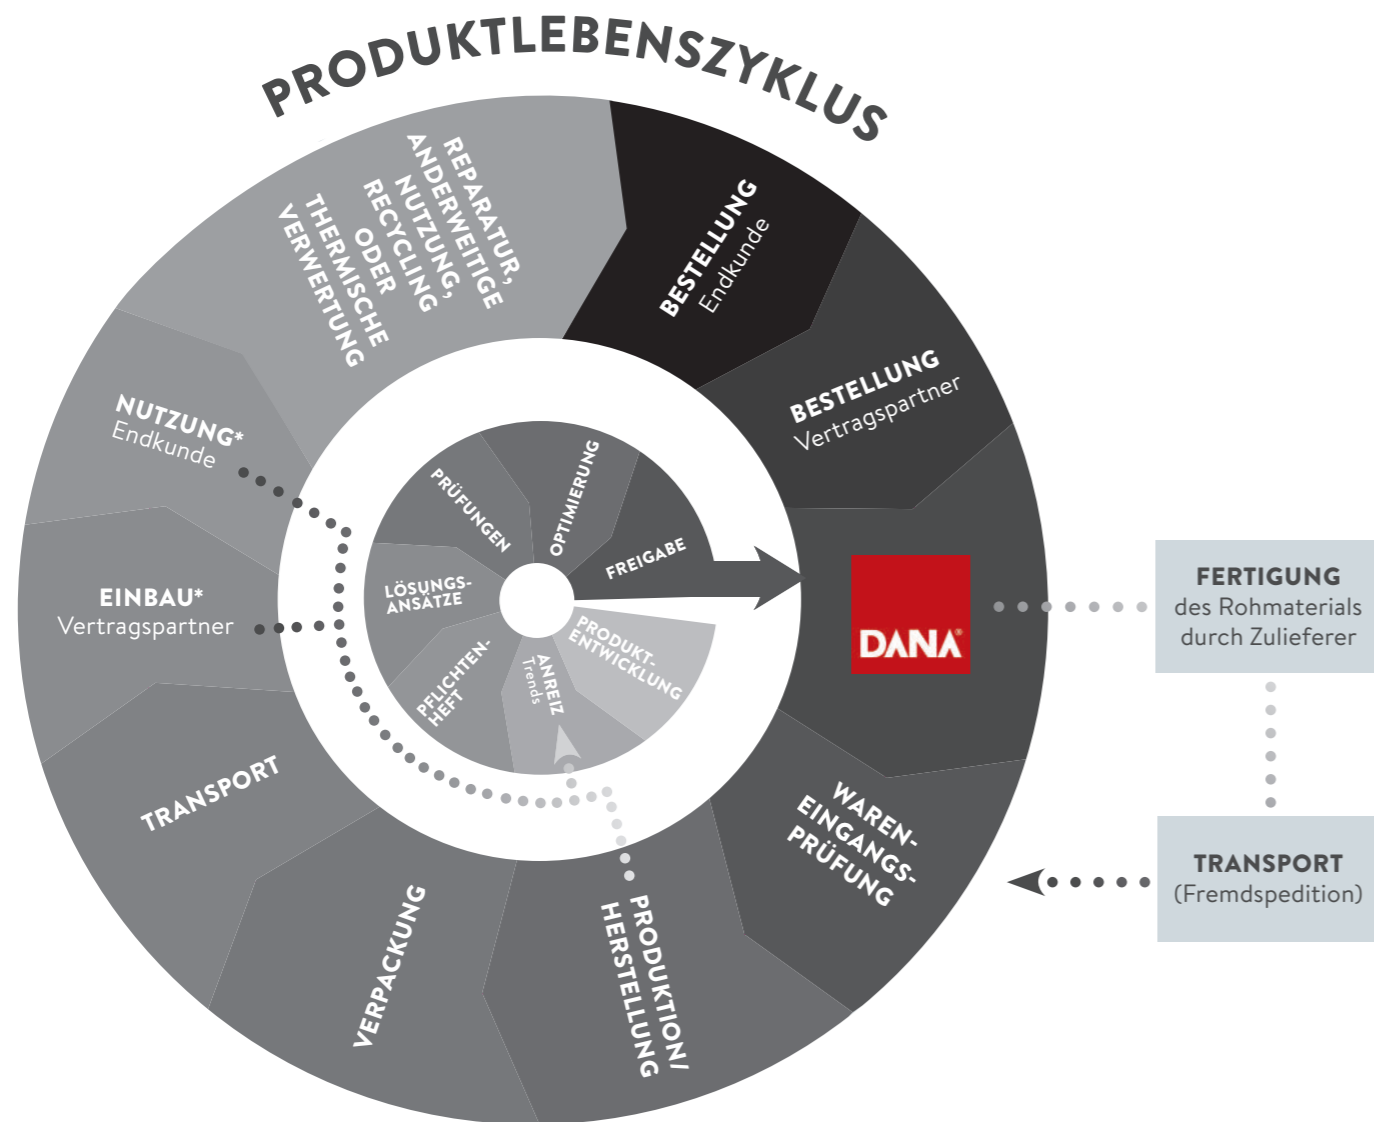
PRODUKTLEBENSZYKLUS

REPARATUR, ANDERWEITIGE NUTZUNG, RECYCLING ODER THERMISCHE VERWERTUNG

BESTELLUNG
Endkunde

BESTELLUNG
Vertragspartner

DANA

FERTIGUNG
des Rohmaterials durch Zulieferer

TRANSPORT
(Fremdspedition)

WAREN-EINGANGS-PRÜFUNG

PRODUKTION/ HERSTELLUNG

VERPACKUNG

TRANSPORT

EINBAU*
Vertragspartner

NUTZUNG*
Endkunde

PRÜFUNGEN

OPTIMIERUNG

FREIGABE

LÖSUNGS-ANSÄTZE

PFLICHTEN-HEFT

ANREIZ
Trends

PRODUKT-ENTWICKLUNG